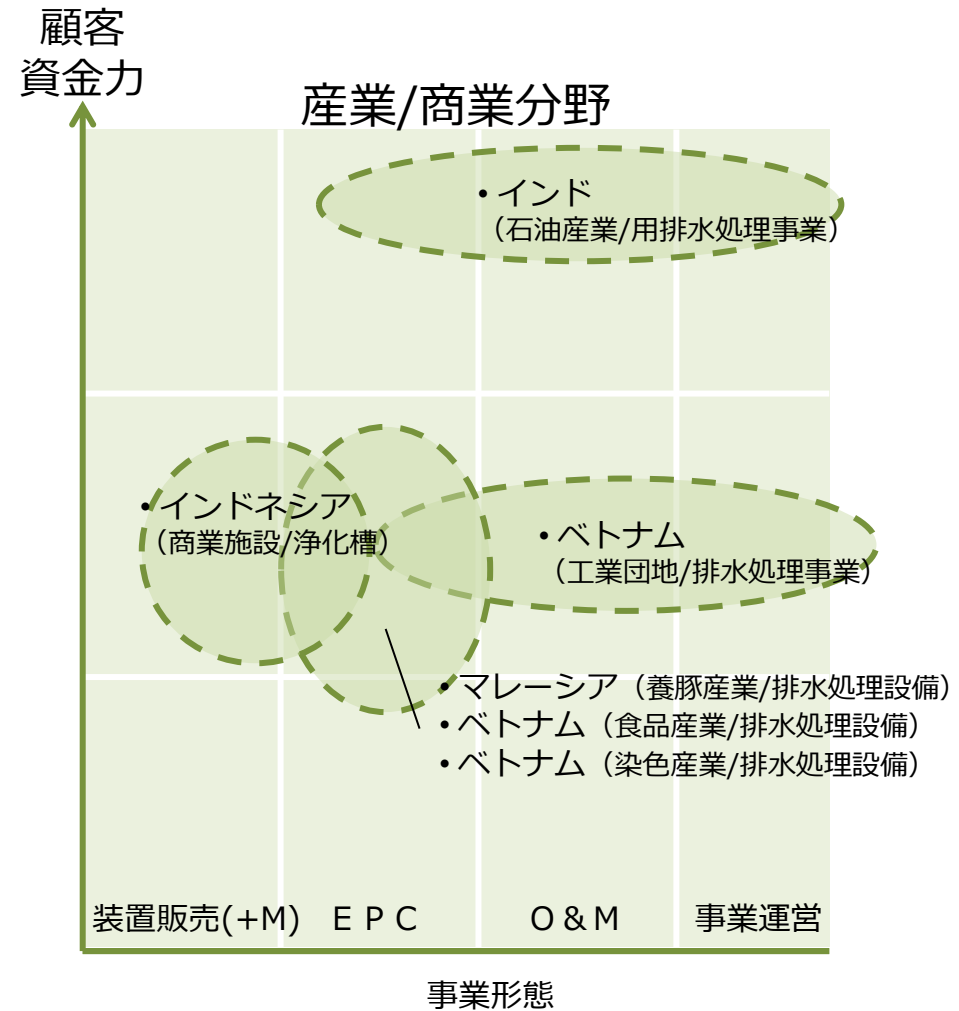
顧客
資金力

産業/商業分野

•インド
（石油産業/用排水処理事業）

•インドネシア
（商業施設/浄化槽）

•ベトナム
（工業団地/排水処理事業）

•マレーシア（養豚産業/排水処理設備）
•ベトナム（食品産業/排水処理設備）
•ベトナム（染色産業/排水処理設備）

装置販売(+M)　ＥＰＣ　Ｏ＆Ｍ　事業運営

事業形態